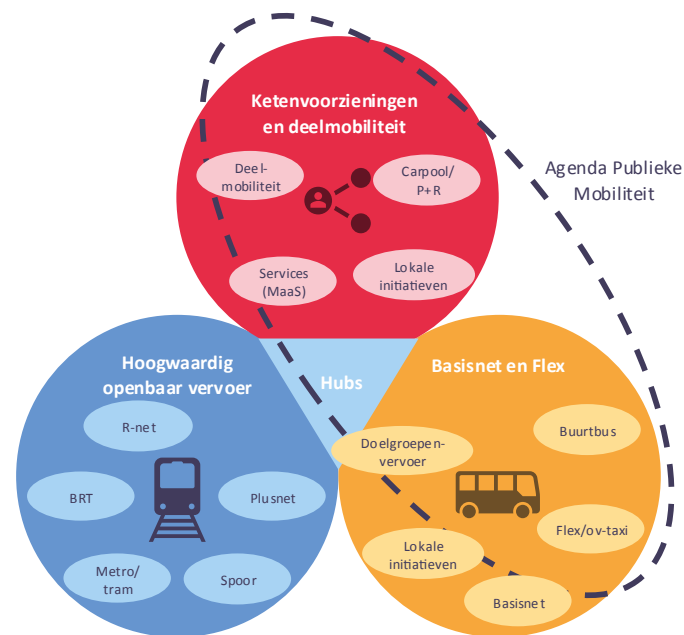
Ketenvoorzieningen en deelmobiliteit

Deel-mobiliteit

Carpool/ P+R

Services (MaaS)

Lokale initiatieven

Agenda Publieke Mobiliteit

Hubs

Hoogwaardig openbaar vervoer

R-net

BRT

Plusnet

Metro/ tram

Spoor

Basisnet en Flex

Doelgroepen-vervoer

Buurtbus

Flex/ov-taxi

Lokale initiatieven

Basisnet